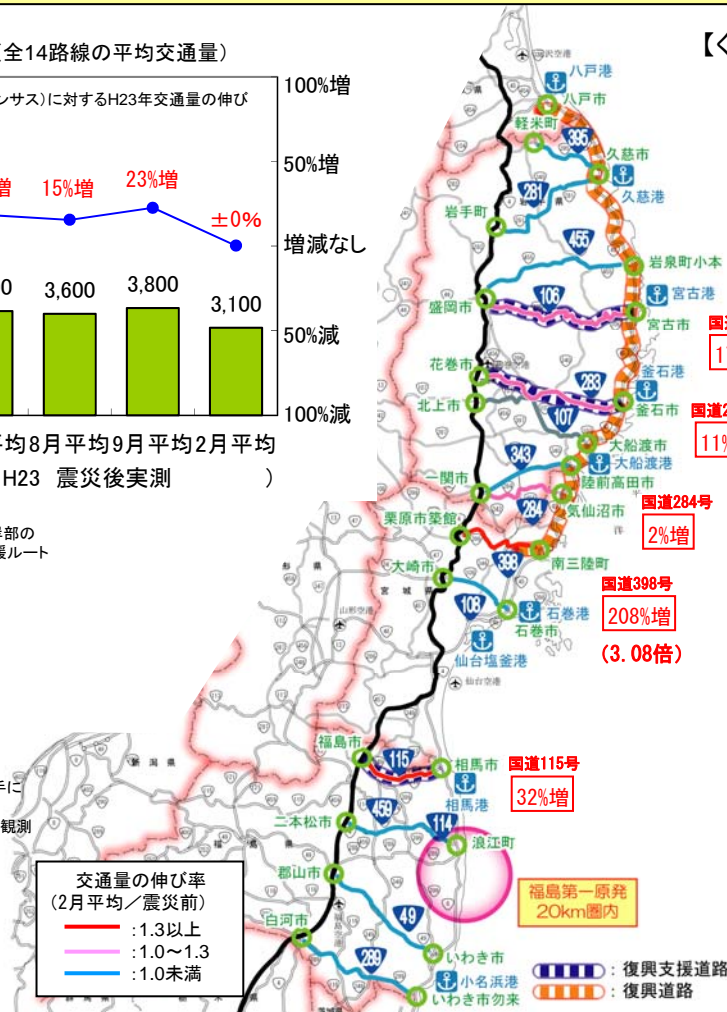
全14路線の平均交通量）

ンサス）に対するH23年交通量の伸び

増　15%増　23%増　±0%

100%増
50%増
増減なし
50%減
100%減

0　3,600　3,800　3,100

平均8月平均9月平均2月平均

H23　震災後実測　）

部の
援ルート

手に

観測

【く

八戸港
八戸市
軽米町
395
久慈市
久慈港
281
岩手町
455
岩泉町小本
宮古港
106
盛岡市
宮古市
国道
1
花巻市
283
釜石港
北上市
107
釜石市
国道
11%
343
大船渡市
大船渡港
一関市
陸前高田市
国道284号
284
気仙沼市
2%増
栗原市築館
398
南三陸町
国道398号
大崎市
208%増
108
石巻港
石巻市
(3.08倍)
仙台塩釜港
福島市
115
相馬市
国道115号
32%増
459
相馬港
二本松市
114
浪江町
郡山市
福島第一原発
20km圏内
49
白河市
いわき市
289
小名浜港
いわき市勿来

交通量の伸び率
（2月平均／震災前）
：1.3以上
：1.0～1.3
：1.0未満

：復興支援道路
：復興道路